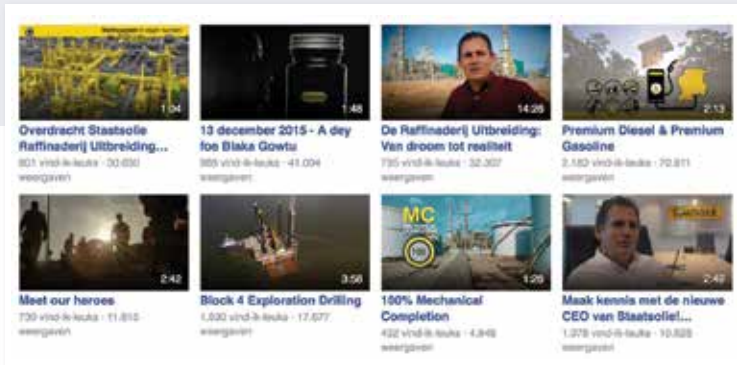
1:04
Overdracht Staatsolie Raffinaderij Uitbreiding...
801 vind-ik-leuks · 30.030 weergaven

1:48
13 december 2015 - A dey foe Blaka Gowtu
985 vind-ik-leuks · 41.004 weergaven

14:28
De Raffinaderij Uitbreiding: Van droom tot realiteit
735 vind-ik-leuks · 32.307 weergaven

2:13
Premium Diesel & Premium Gasoline
2.180 vind-ik-leuks · 70.811 weergaven

2:42
Meet our heroes
730 vind-ik-leuks · 11.810 weergaven

3:56
Block 4 Exploration Drilling
1.030 vind-ik-leuks · 17.677 weergaven

MC
1:26
100% Mechanical Completion
432 vind-ik-leuks · 4.848 weergaven

2:42
Maak kennis met de nieuwe CEO van Staatsolie!...
1.378 vind-ik-leuks · 10.828 weergaven